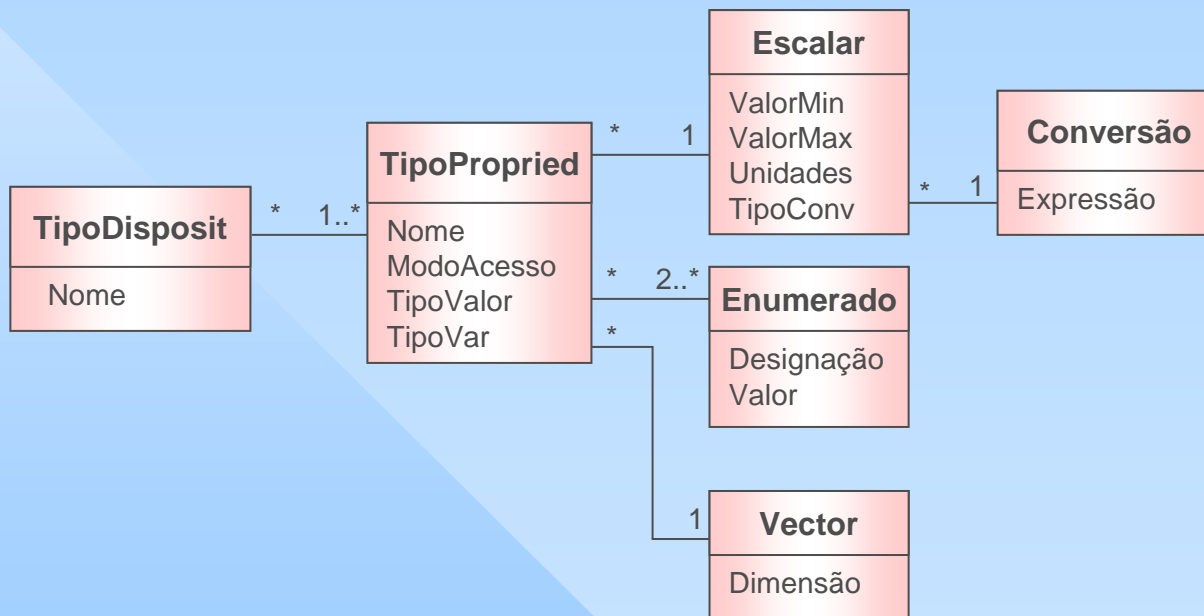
Escalar
ValorMin
ValorMax
Unidades
TipoConv

Conversão
Expressão

TipoPropried
Nome
ModoAcesso
TipoValor
TipoVar

TipoDisposit
Nome

Enumerado
Designação
Valor

Vector
Dimensão

*
1..*
*
1
*
1
*
2..*
*
1